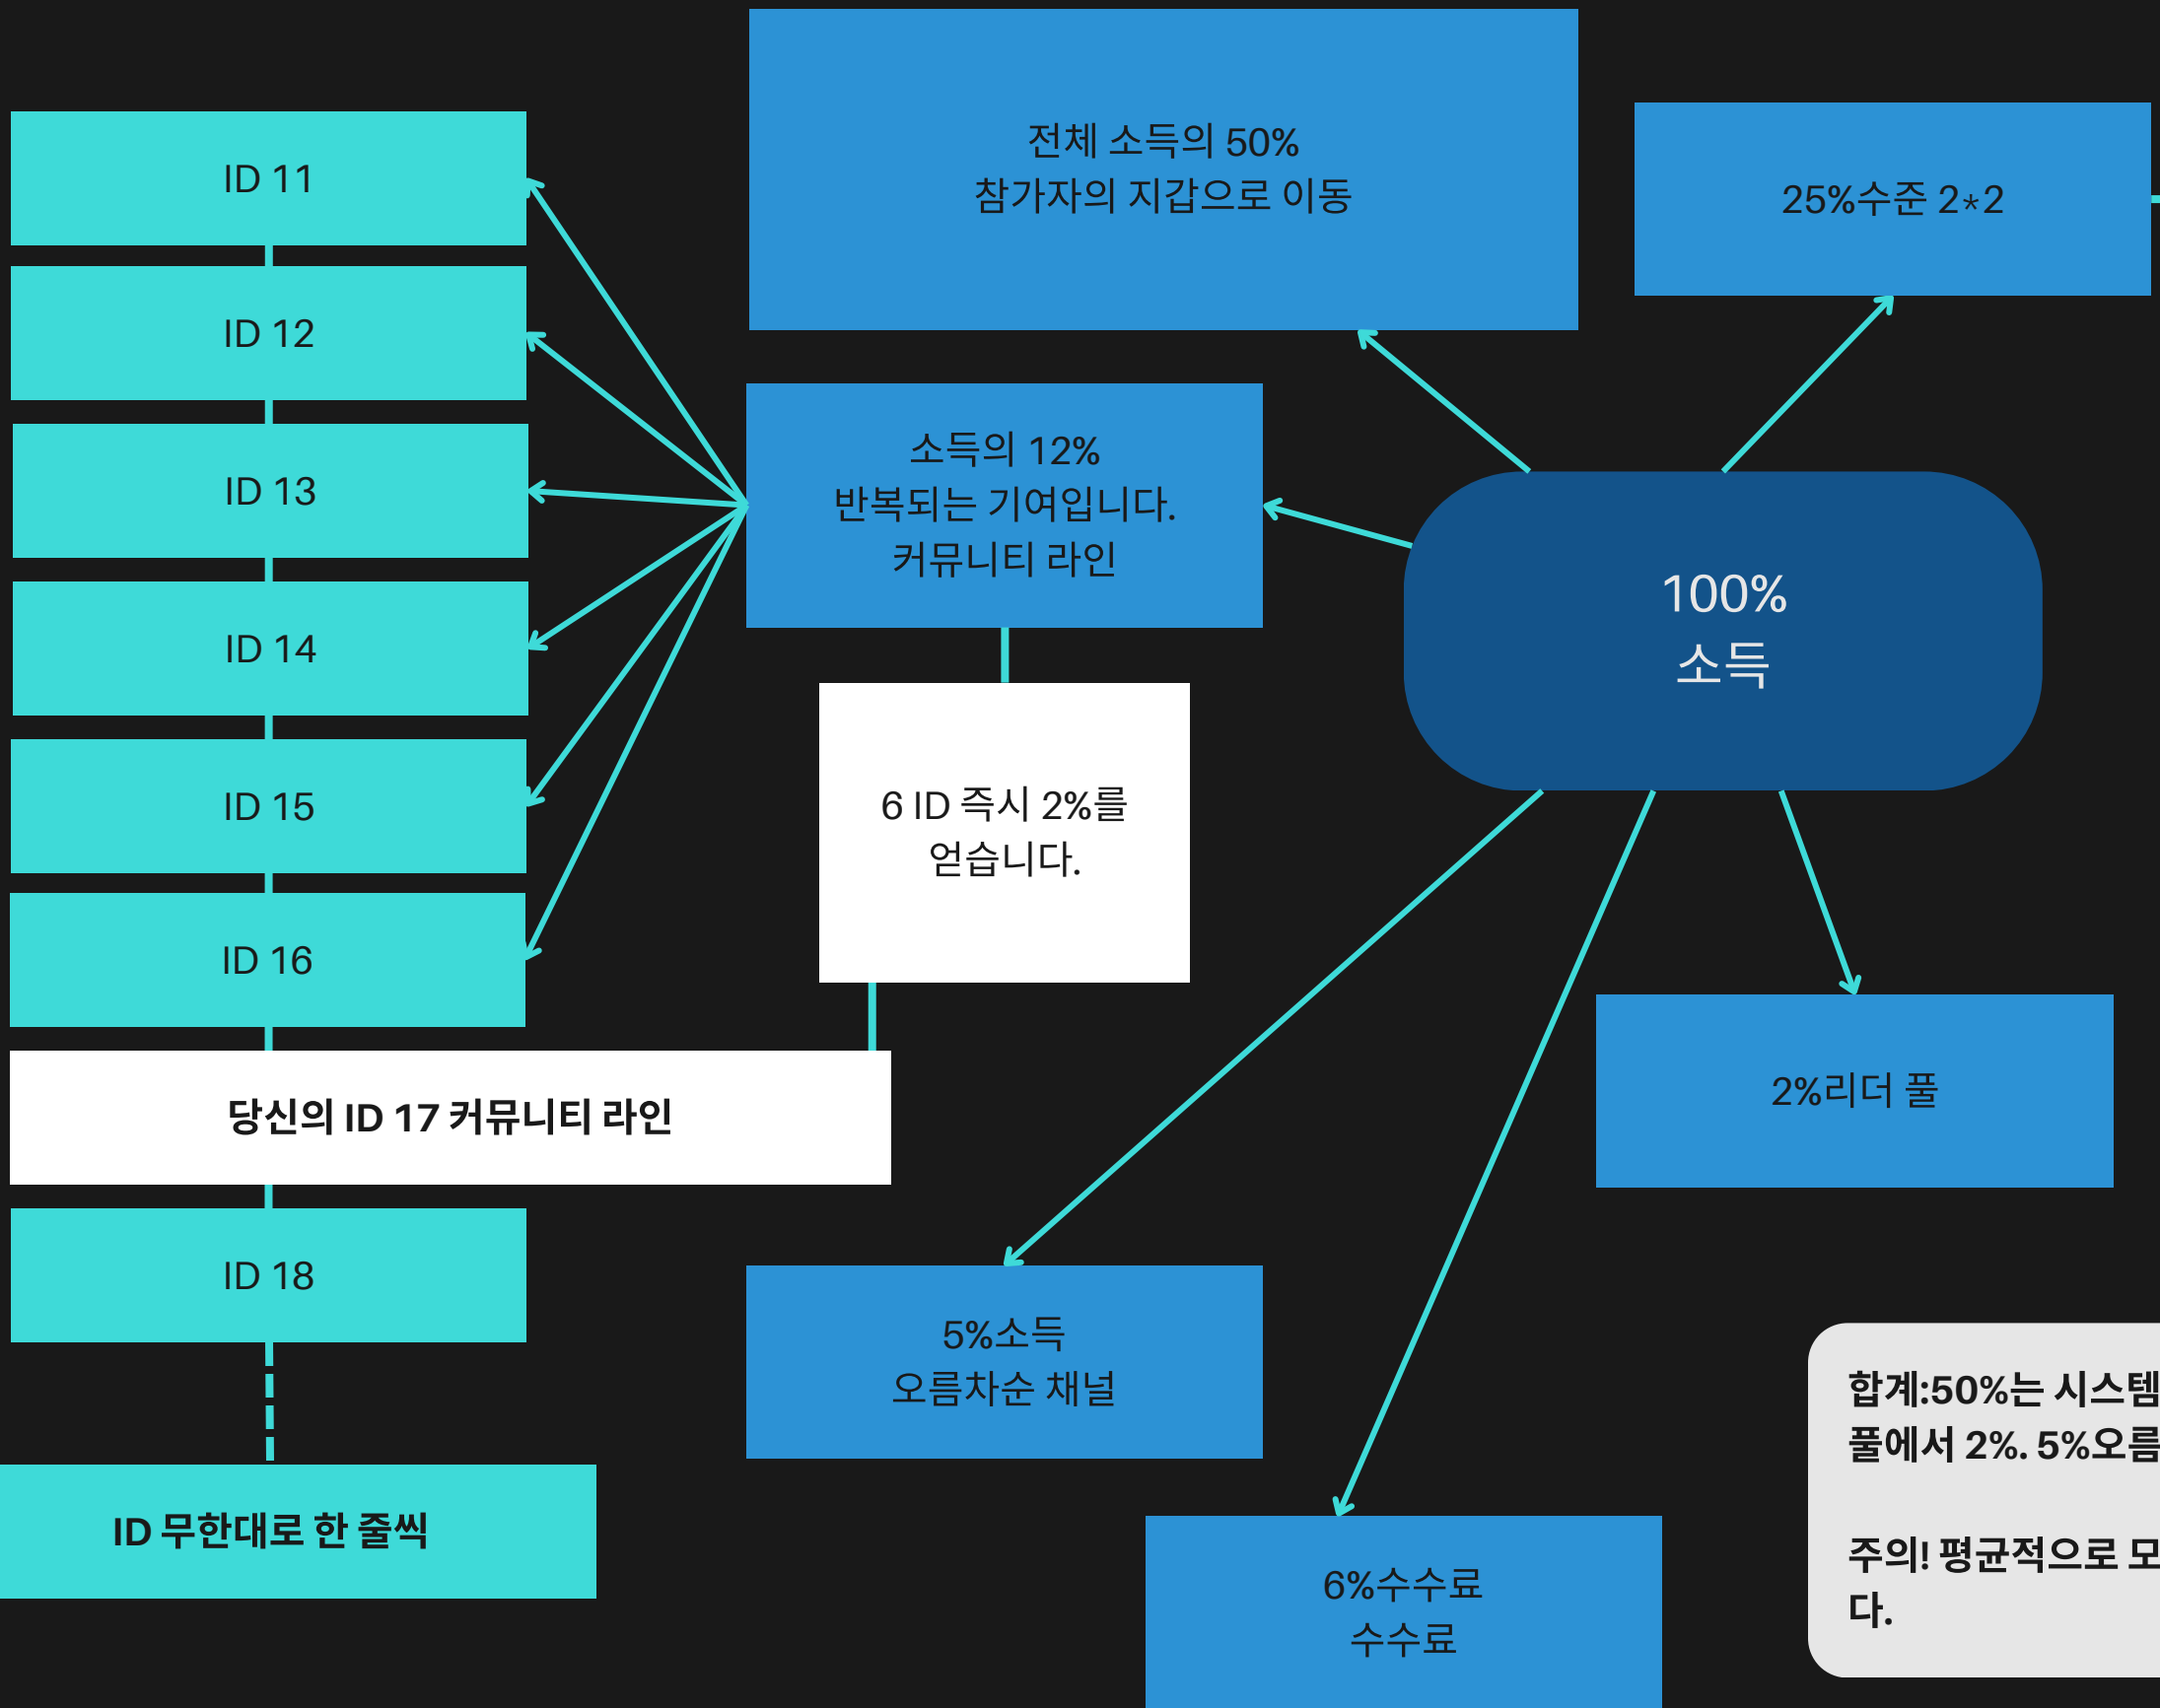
ID 11

ID 12

ID 13

ID 14

ID 15

ID 16

당신의 ID 17 커뮤니티 라인

ID 18

ID 무한대로 한 줄씩

전체 소득의 50%
참가자의 지갑으로 이동

25%수준 2*2

소득의 12%
반복되는 기여입니다.
커뮤니티 라인

100%
소득

6 ID 즉시 2%를
얻습니다.

2%리더 풀

5%소득
오름차순 채널

6%수수료
수수료

합계:50%는 시스템
풀에서 2%. 5%오름

주의! 평균적으로 모
다.